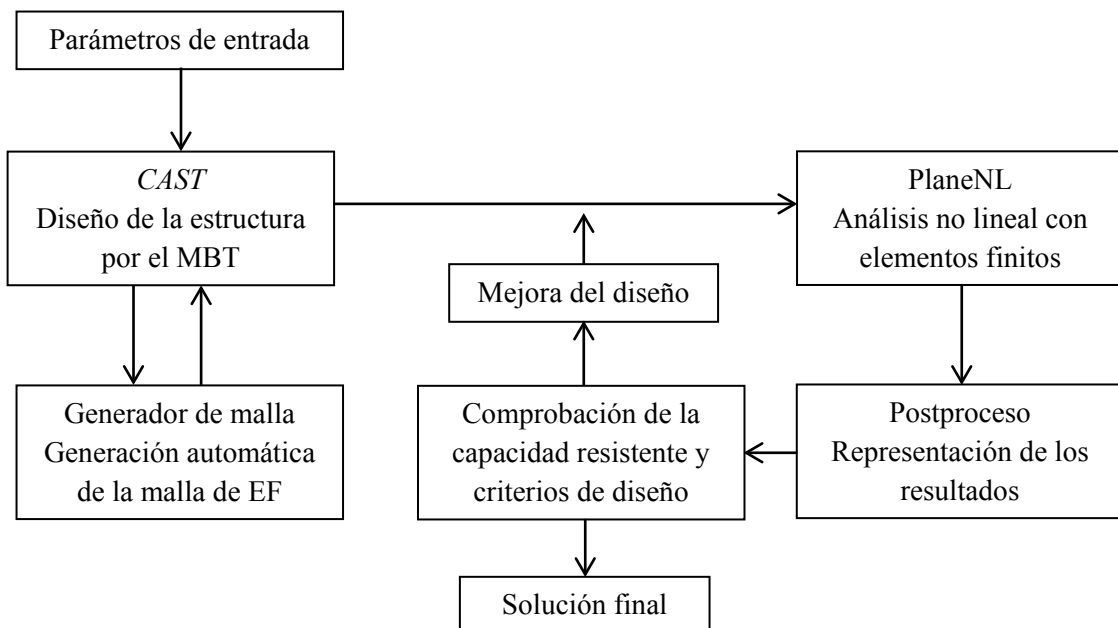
Parámetros de entrada

CAST
Diseño de la estructura por el MBT

PlaneNL
Análisis no lineal con elementos finitos

Mejora del diseño

Generador de malla
Generación automática de la malla de EF

Comprobación de la capacidad resistente y criterios de diseño

Postproceso
Representación de los resultados

Solución final